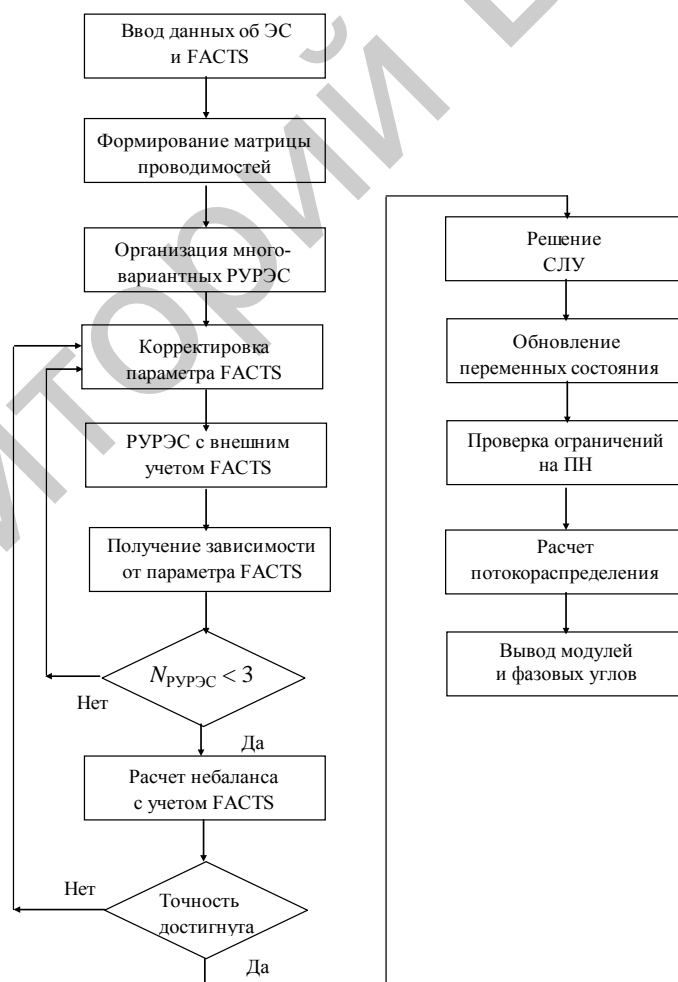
Ввод данных об ЭС и FACTS

Формирование матрицы проводимостей

Организация многовариантных РУРЭС

Корректировка параметра FACTS

РУРЭС с внешним учетом FACTS

Получение зависимости от параметра FACTS

$N_{РУРЭС} < 3$

Нет

Да

Расчет небаланса с учетом FACTS

Нет

Точность достигнута

Да

Решение СЛУ

Обновление переменных состояния

Проверка ограничений на ПН

Расчет потокораспределения

Вывод модулей и фазовых углов